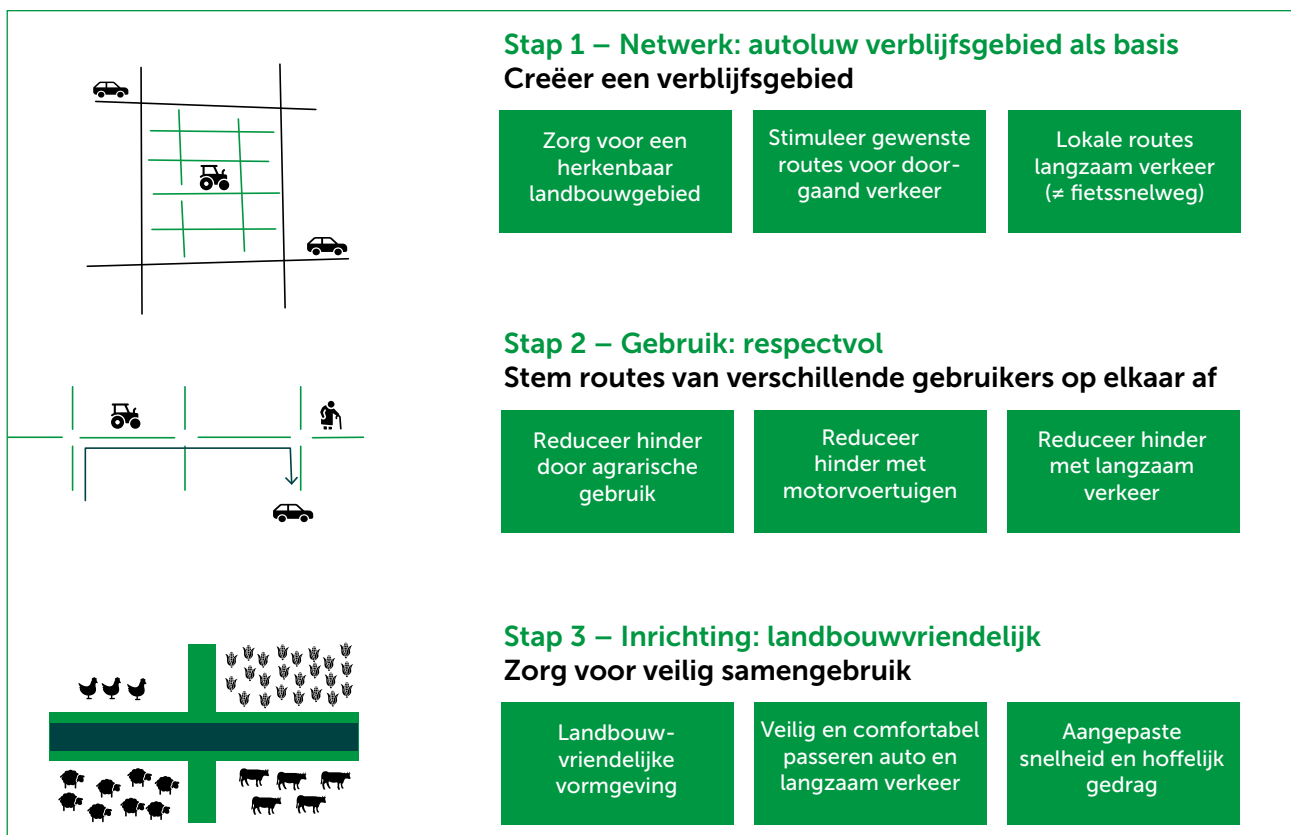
Stap 1 – Netwerk: autoluw verblijfsgebied als basis
Creëer een verblijfsgebied

Zorg voor een herkenbaar landbouwgebied

Stimuleer gewenste routes voor doorgaand verkeer

Lokale routes langzaam verkeer (≠ fietssnelweg)

Stap 2 – Gebruik: respectvol
Stem routes van verschillende gebruikers op elkaar af

Reduceer hinder door agrarische gebruik

Reduceer hinder met motorvoertuigen

Reduceer hinder met langzaam verkeer

Stap 3 – Inrichting: landbouwvriendelijk
Zorg voor veilig samengebruik

Landbouwvriendelijke vormgeving

Veilig en comfortabel passeren auto en langzaam verkeer

Aangepaste snelheid en hoffelijk gedrag